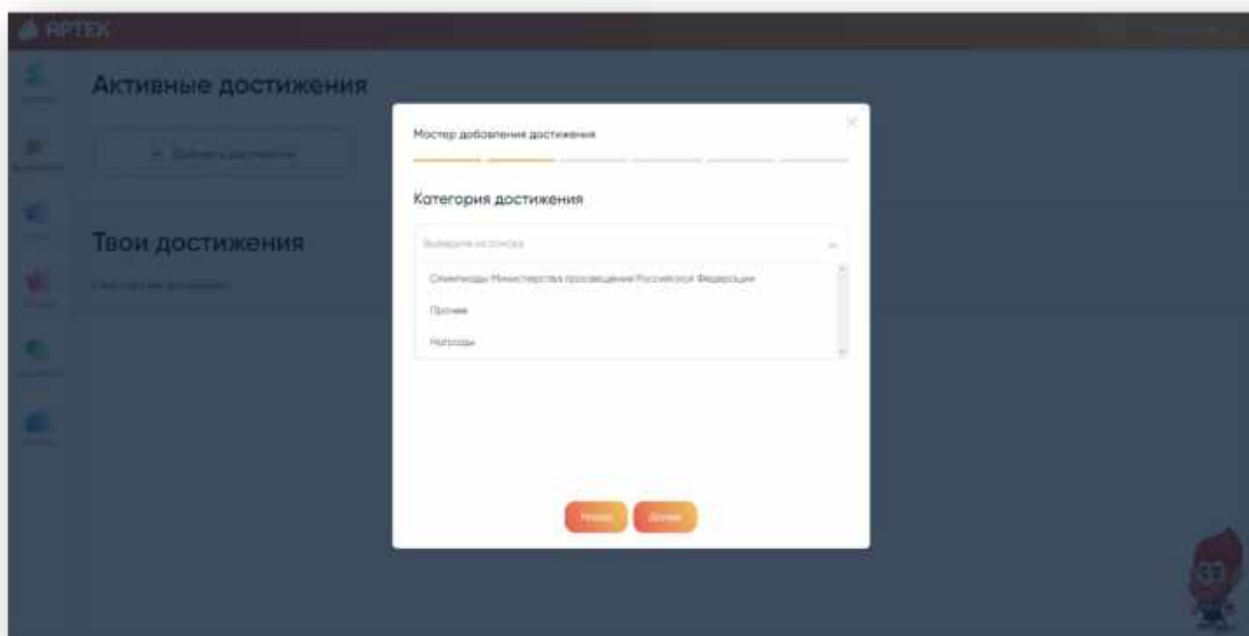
АРТЕК

Активные достижения

+ Добавить достижение

Твои достижения

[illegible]

Мастер добавления достижения

Категория достижения

Выберите из списка

Олимпиады Министерства просвещения Российской Федерации

Прочее

Награды

Назад

Далее